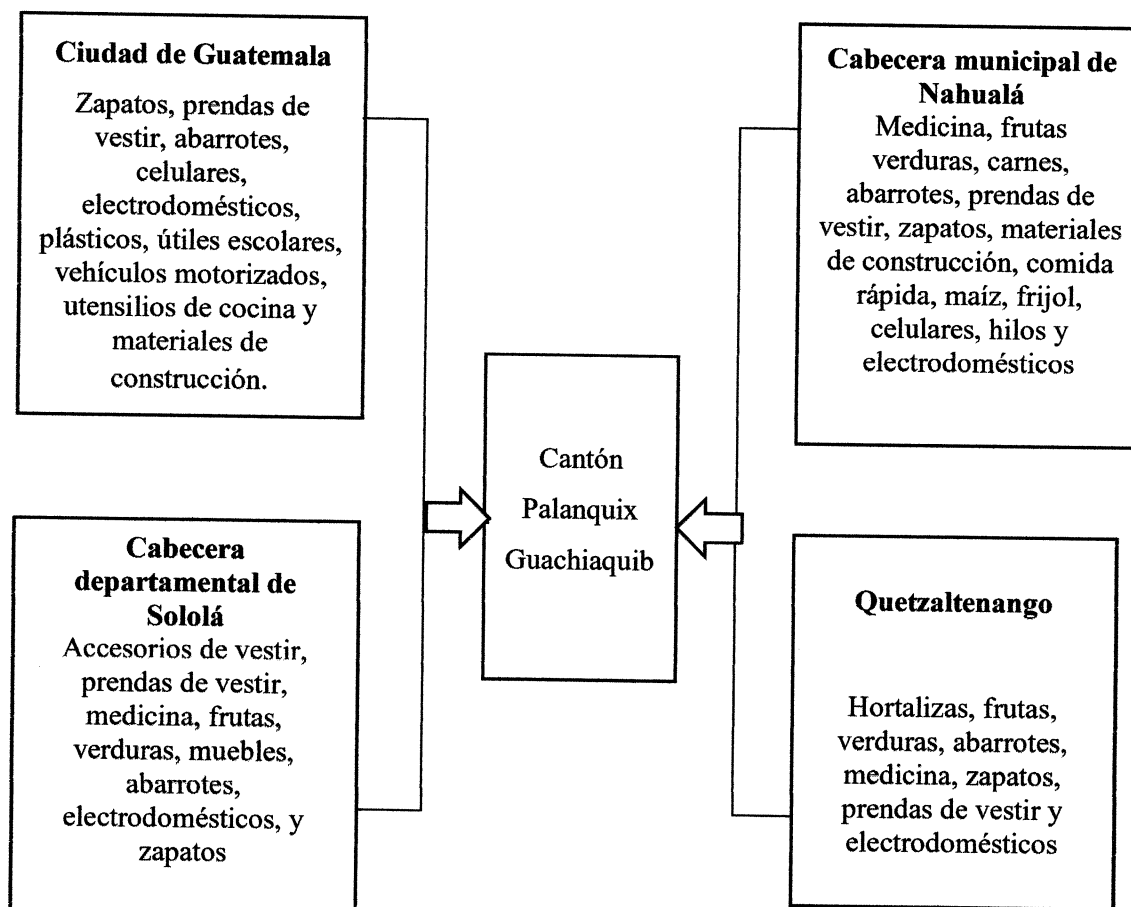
Ciudad de Guatemala

Zapatos, prendas de vestir, abarrotes, celulares, electrodomésticos, plásticos, útiles escolares, vehículos motorizados, utensilios de cocina y materiales de construcción.

Cabecera municipal de Nahualá
Medicina, frutas verduras, carnes, abarrotes, prendas de vestir, zapatos, materiales de construcción, comida rápida, maíz, frijol, celulares, hilos y electrodomésticos

Cantón Palanquix Guachiaquib

Cabecera departamental de Sololá
Accesorios de vestir, prendas de vestir, medicina, frutas, verduras, muebles, abarrotes, electrodomésticos, y zapatos

Quetzaltenango

Hortalizas, frutas, verduras, abarrotes, medicina, zapatos, prendas de vestir y electrodomésticos